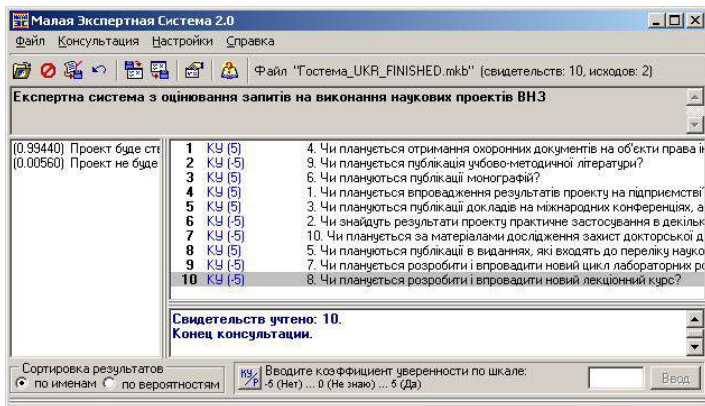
Малая Экспертная Система 2.0

Файл Консультация Настройки Справка

Файл "Гостема_UKR_FINISHED.mkb" (свидетельств: 10, исходов: 2)

Експертна система з оцінювання запитів на виконання наукових проектів ВНЗ

(0.99440) Проект буде ст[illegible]
(0.00560) Проект не буде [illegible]

| | | |
|---|---|---|
| 1 | КУ (5) | 4. Чи планується отримання охоронних документів на об'єкти права і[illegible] |
| 2 | КУ (-5) | 9. Чи планується публікація учбово-методичної літератури? |
| 3 | КУ (5) | 6. Чи плануються публікації монографій? |
| 4 | КУ (5) | 1. Чи планується впровадження результатів проекту на підприємстві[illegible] |
| 5 | КУ (5) | 3. Чи плануються публікації докладів на міжнародних конференціях, а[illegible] |
| 6 | КУ (-5) | 2. Чи знайдуть результати проекту практичне застосування в декільк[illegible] |
| 7 | КУ (5) | 10. Чи планується за матеріалами дослідження захист докторської д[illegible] |
| 8 | КУ (5) | 5. Чи плануються публікації в виданнях, які входять до переліку науко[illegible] |
| 9 | КУ (-5) | 7. Чи планується розробити і впровадити новий цикл лабораторних р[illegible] |
| 10 | КУ (-5) | 8. Чи планується розробити і впровадити новий лекційний курс? |

Свидетельств учтено: 10.
Конец консультации.

Сортировка результатов
по именам по вероятностям

КУ/Р Вводите коэффициент уверенности по шкале:
-5 (Нет) ... 0 (Не знаю) ... 5 (Да)

Ввод